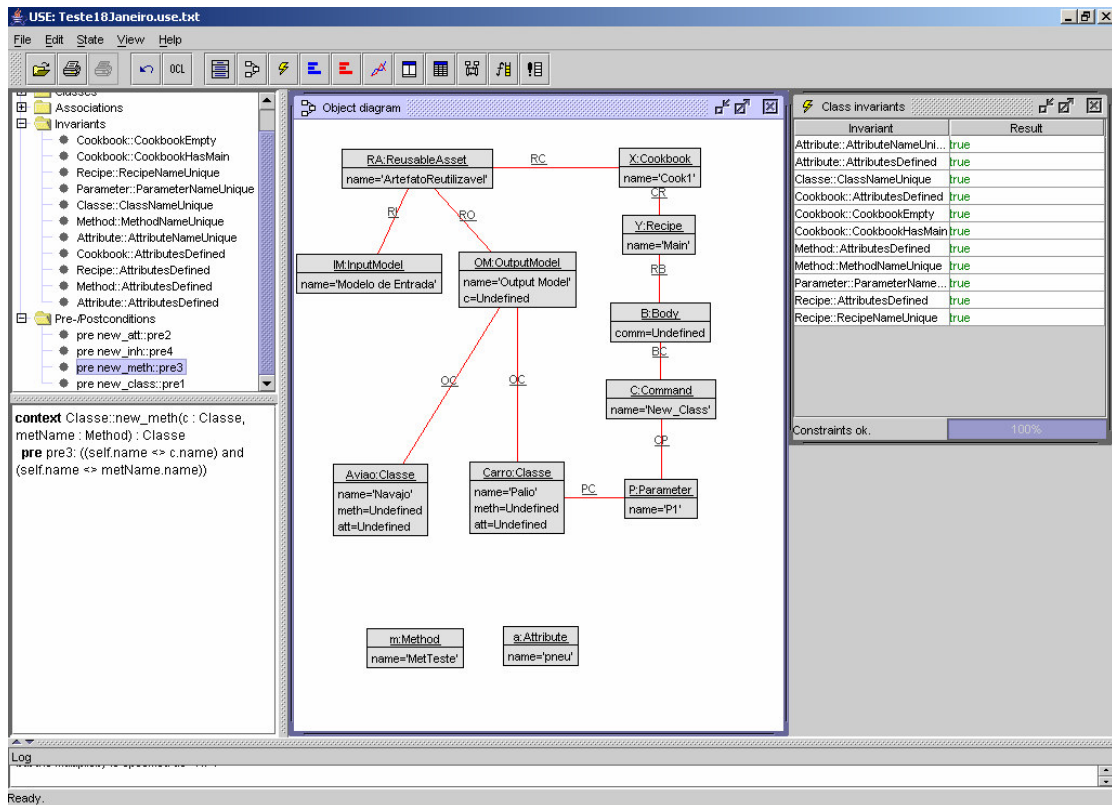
USE: Teste18Janeiro.use.txt

File Edit State View Help

OCL

Classes
Associations
Invariants
Cookbook::CookbookEmpty
Cookbook::CookbookHasMain
Recipe::RecipeNameUnique
Parameter::ParameterNameUnique
Classe::ClassNameUnique
Method::MethodNameUnique
Attribute::AttributeNameUnique
Cookbook::AttributesDefined
Recipe::AttributesDefined
Method::AttributesDefined
Attribute::AttributesDefined
Pre-/Postconditions
pre new_att::pre2
pre new_inh::pre4
pre new_meth::pre3
pre new_class::pre1

**context** Classe::new_meth(c : Classe, metName : Method) : Classe
**pre** pre3: ((self.name <> c.name) and (self.name <> metName.name))

Object diagram

RA:ReusableAsset
name='ArtefatoReutilizavel'
RC
X:Cookbook
name='Cook1'
CR
RI
RO
Y:Recipe
name='Main'
IM:InputModel
name='Modelo de Entrada'
OM:OutputModel
name='Output Model'
c=Undefined
RB
B:Body
comm=Undefined
BC
OC
OC
C:Command
name='New_Class'
CP
Aviao:Classe
name='Navajo'
meth=Undefined
att=Undefined
Carro:Classe
name='Palio'
meth=Undefined
att=Undefined
PC
P:Parameter
name='P1'
m:Method
name='MetTeste'
a:Attribute
name='pneu'

Class invariants

| Invariant | Result |
|---|---|
| Attribute::AttributeNameUni... | true |
| Attribute::AttributesDefined | true |
| Classe::ClassNameUnique | true |
| Cookbook::AttributesDefined | true |
| Cookbook::CookbookEmpty | true |
| Cookbook::CookbookHasMain | true |
| Method::AttributesDefined | true |
| Method::MethodNameUnique | true |
| Parameter::ParameterName... | true |
| Recipe::AttributesDefined | true |
| Recipe::RecipeNameUnique | true |

Constraints ok. 100%

Log
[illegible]

Ready.